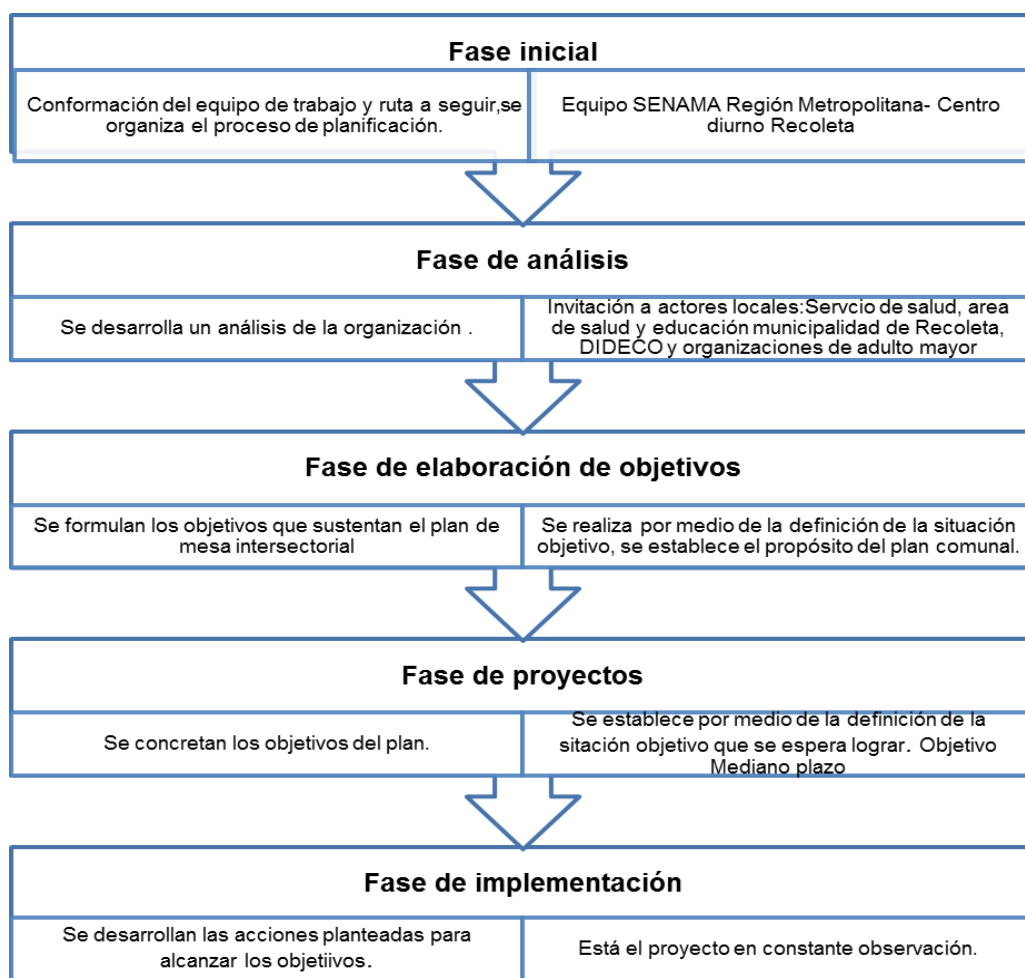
Fase inicial

Conformación del equipo de trabajo y ruta a seguir,se organiza el proceso de planificación.

Equipo SENAMA Región Metropolitana- Centro diurno Recoleta

Fase de análisis

Se desarrolla un análisis de la organización .

Invitación a actores locales:Servcio de salud, area de salud y educación municipalidad de Recoleta, DIDECO y organizaciones de adulto mayor

Fase de elaboración de objetivos

Se formulan los objetivos que sustentan el plan de mesa intersectorial

Se realiza por medio de la definición de la situación objetivo, se establece el propósito del plan comunal.

Fase de proyectos

Se concretan los objetivos del plan.

Se establece por medio de la definición de la sitación objetivo que se espera lograr. Objetivo Mediano plazo

Fase de implementación

Se desarrollan las acciones planteadas para alcanzar los objetiivos.

Está el proyecto en constante observación.